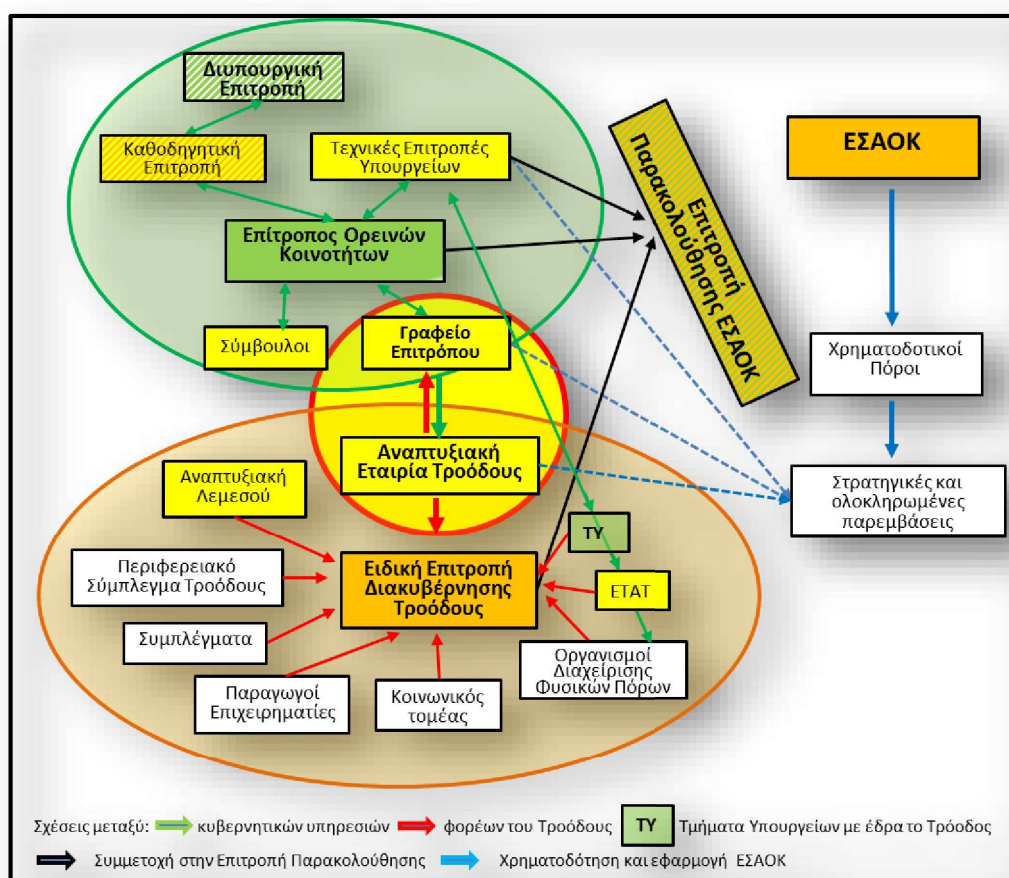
Διυπουργική Επιτροπή

Καθοδηγητική Επιτροπή

Τεχνικές Επιτροπές Υπουργείων

Επίτροπος Ορεινών Κοινοτήτων

Σύμβουλοι

Γραφείο Επιτρόπου

Επιτροπή Παρακολούθησης ΕΣΑΟΚ

ΕΣΑΟΚ

Χρηματοδοτικοί Πόροι

Στρατηγικές και ολοκληρωμένες παρεμβάσεις

Αναπτυξιακή Εταιρία Τροόδους

Αναπτυξιακή Λεμεσού

ΤΥ

Περιφερειακό Σύμπλεγμα Τροόδους

Ειδική Επιτροπή Διακυβέρνησης Τροόδους

ΕΤΑΤ

Συμπλέγματα

Οργανισμοί Διαχείρισης Φυσικών Πόρων

Παραγωγοί Επιχειρηματίες

Κοινωνικός τομέας

Σχέσεις μεταξύ: κυβερνητικών υπηρεσιών φορέων του Τροόδους ΤΥ Τμήματα Υπουργείων με έδρα το Τρόοδος

Συμμετοχή στην Επιτροπή Παρακολούθησης Χρηματοδότηση και εφαρμογή ΕΣΑΟΚ